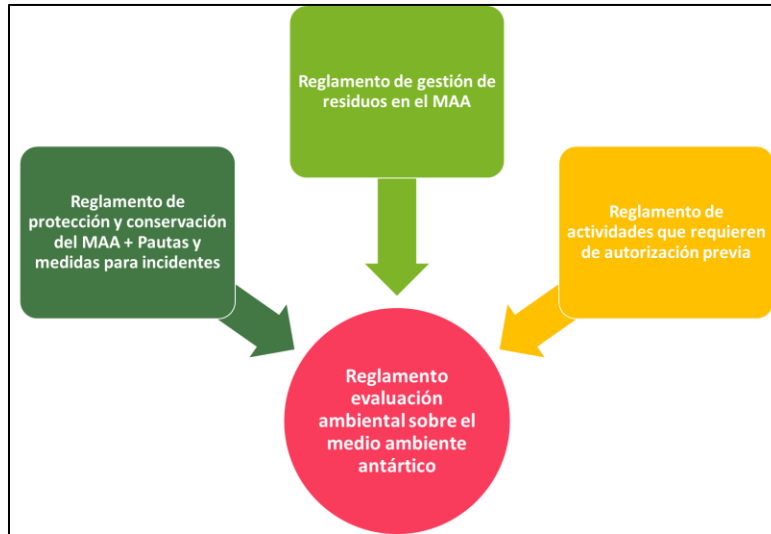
Reglamento de gestión de residuos en el MAA

Reglamento de protección y conservación del MAA + Pautas y medidas para incidentes

Reglamento de actividades que requieren de autorización previa

Reglamento evaluación ambiental sobre el medio ambiente antártico